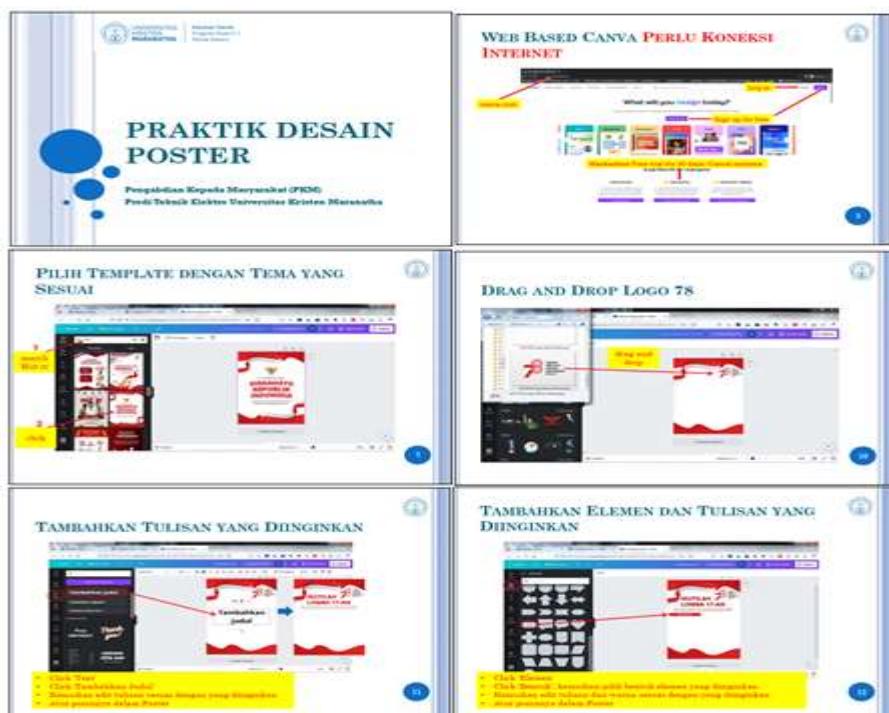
PRAKTIK DESAIN POSTER

Pengabdian Kepada Masyarakat (PKM)
Prodi Teknik Elektro Universitas Kristen Maranatha

WEB BASED CANVA PERLU KONEKSI INTERNET

What will you design today?

Log in

Sign up for free

8

PILIH TEMPLATE DENGAN TEMA YANG SESUAI

1
search
Hut ri

2
click

9

DRAG AND DROP LOGO 78

Drag and drop

10

TAMBAHKAN TULISAN YANG DIINGINKAN

Tambahkan Judul

11

TAMBAHKAN ELEMEN DAN TULISAN YANG DIINGINKAN

12